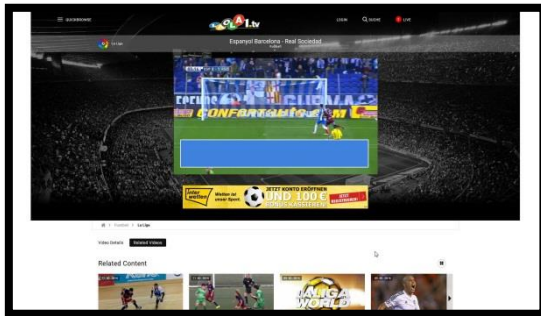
SCOREBOARD

GOAL1.tv

LOGIN

SEARCH

LIVE

LaLiga

Espanyol Barcelona - Real Sociedad

Football

CONFORTAUTO

JETZT KONTO ERÖFFNEN

UND 100 €

BONUS SICHERN!

Wetten ist unser Sport.

Football

LaLiga

Video Details

Related Videos

Related Content

LALIGA WORLD